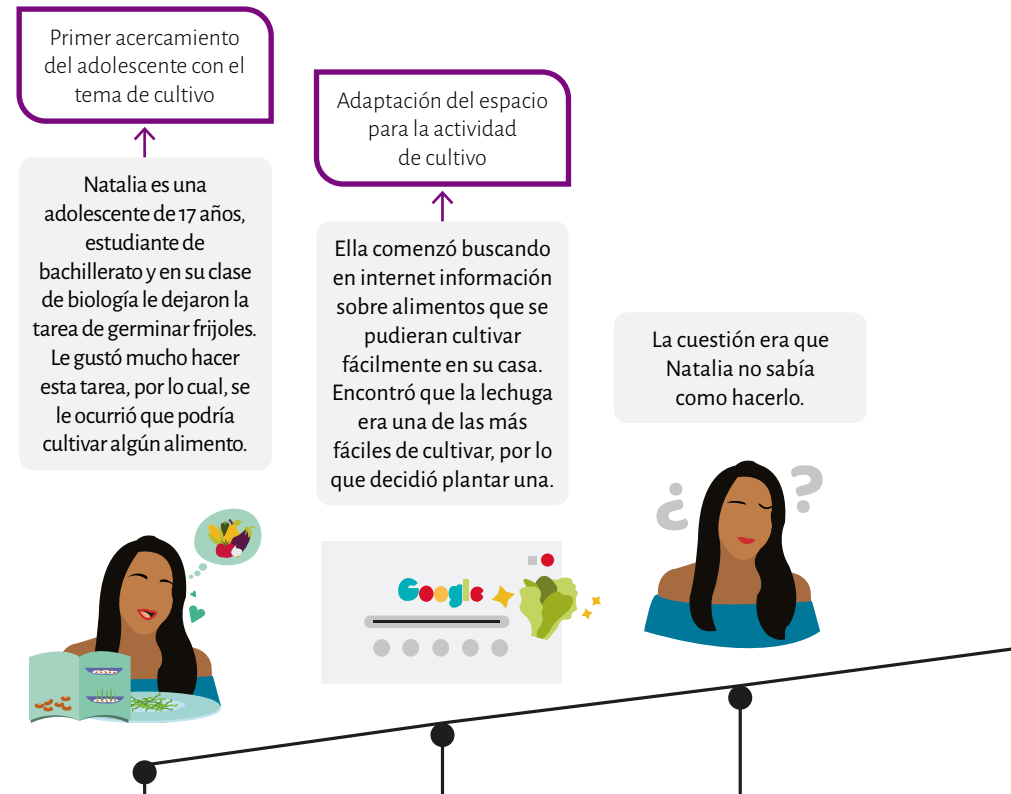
Primer acercamiento del adolescente con el tema de cultivo

Natalia es una adolescente de 17 años, estudiante de bachillerato y en su clase de biología le dejaron la tarea de germinar frijoles. Le gustó mucho hacer esta tarea, por lo cual, se le ocurrió que podría cultivar algún alimento.

Adaptación del espacio para la actividad de cultivo

Ella comenzó buscando en internet información sobre alimentos que se pudieran cultivar fácilmente en su casa. Encontró que la lechuga era una de las más fáciles de cultivar, por lo que decidió plantar una.

Google

La cuestión era que Natalia no sabía como hacerlo.

¿ ?